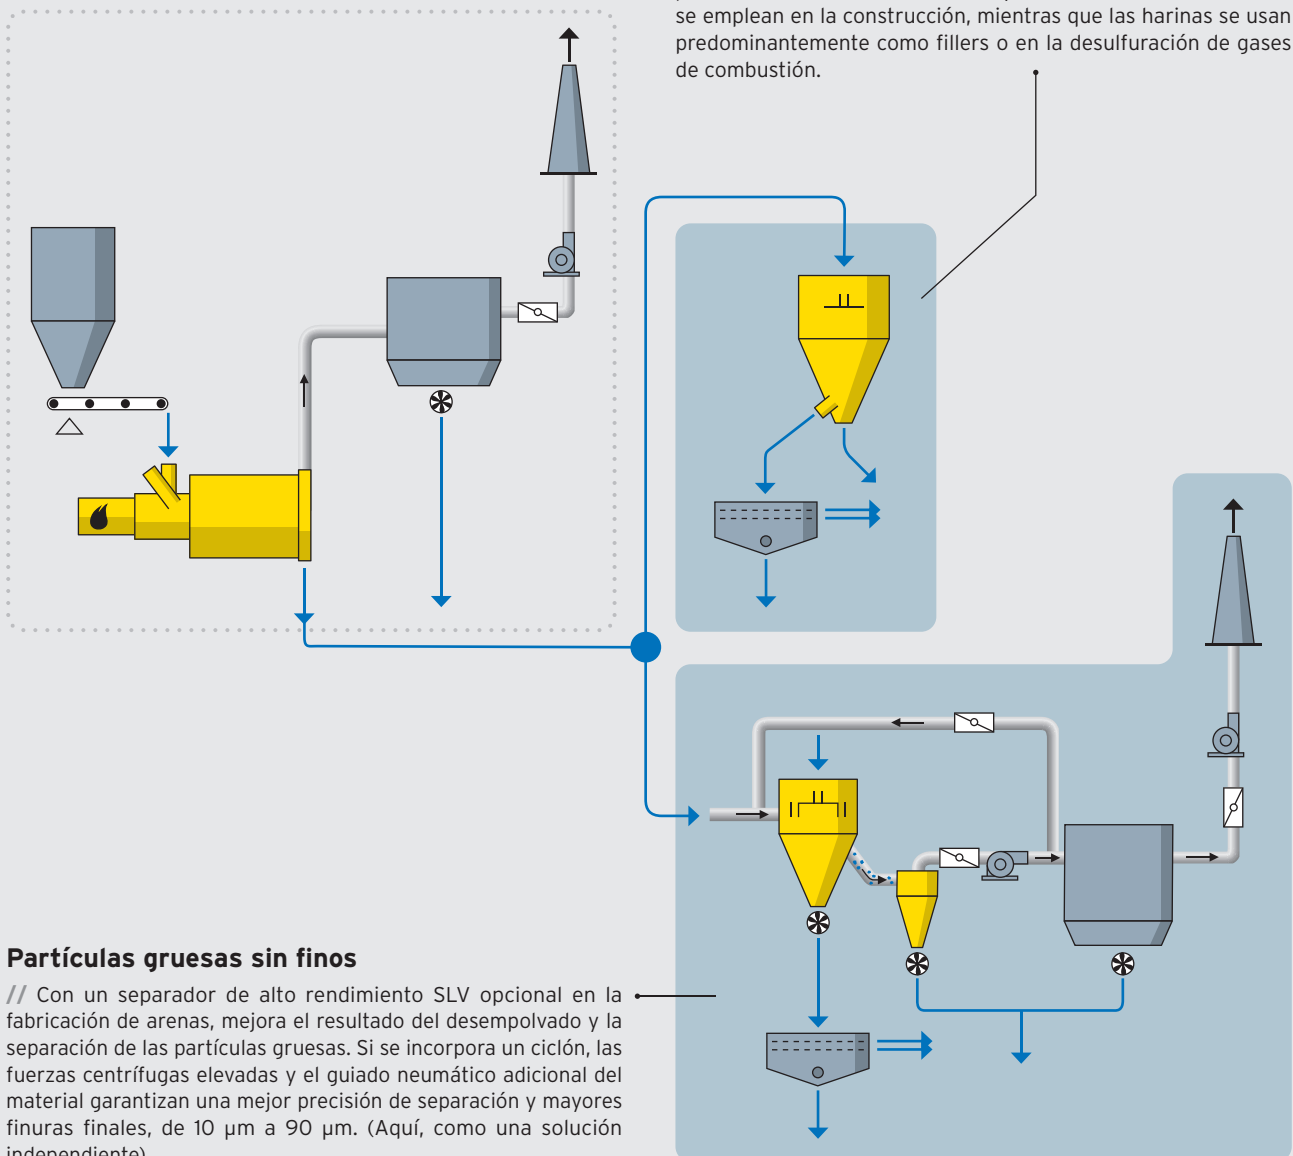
se emplean en la construcción, mientras que las harinas se usan predominantemente como fillers o en la desulfuración de gases de combustión.

Partículas gruesas sin finos

// Con un separador de alto rendimiento SLV opcional en la fabricación de arenas, mejora el resultado del desempolvado y la separación de las partículas gruesas. Si se incorpora un ciclón, las fuerzas centrífugas elevadas y el guiado neumático adicional del material garantizan una mejor precisión de separación y mayores finuras finales, de 10 µm a 90 µm. (Aquí, como una solución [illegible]